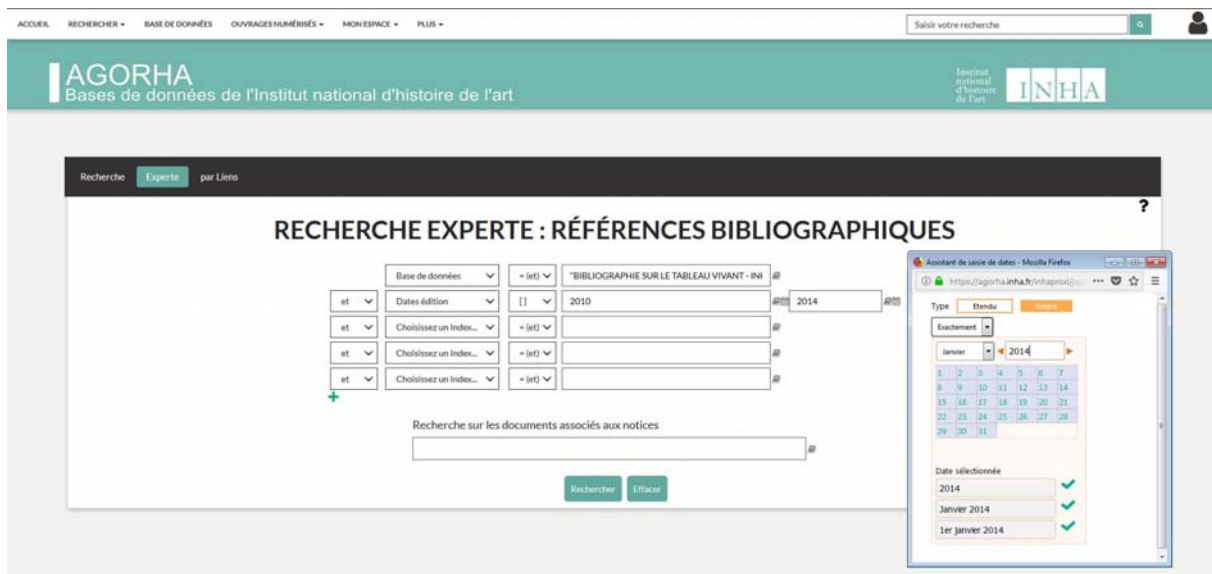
ACCUEIL RECHERCHER ▾ BASE DE DONNÉES OUVRAGES NUMÉRISÉS ▾ MON ESPACE ▾ PLUS ▾

Saisir votre recherche

AGORHA
Bases de données de l'Institut national d'histoire de l'art

Institut national d'histoire de l'art INHA

Recherche Experte par Liens

?

RECHERCHE EXPERTE : RÉFÉRENCES BIBLIOGRAPHIQUES

| | Base de données | = (et) | "BIBLIOGRAPHIE SUR LE TABLEAU VIVANT - INH | |
|---|---|---|---|---|
| et | Dates édition | [] | 2010 | 2014 |
| et | Choisissez un Index... | = (et) | | |
| et | Choisissez un Index... | = (et) | | |
| et | Choisissez un Index... | = (et) | | |

+

Recherche sur les documents associés aux notices

Rechercher Effacer

Assistant de saisie de dates - Mozilla Firefox

https://agorha.inha.fr/inhaprod/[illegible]

Type Etendu Simple

Exactement

Janvier 2014

| 1 | 2 | 3 | 4 | 5 | 6 | 7 |
|---|---|---|---|---|---|---|
| 8 | 9 | 10 | 11 | 12 | 13 | 14 |
| 15 | 16 | 17 | 18 | 19 | 20 | 21 |
| 22 | 23 | 24 | 25 | 26 | 27 | 28 |
| 29 | 30 | 31 | | | | |

Date sélectionnée
2014
Janvier 2014
1er janvier 2014